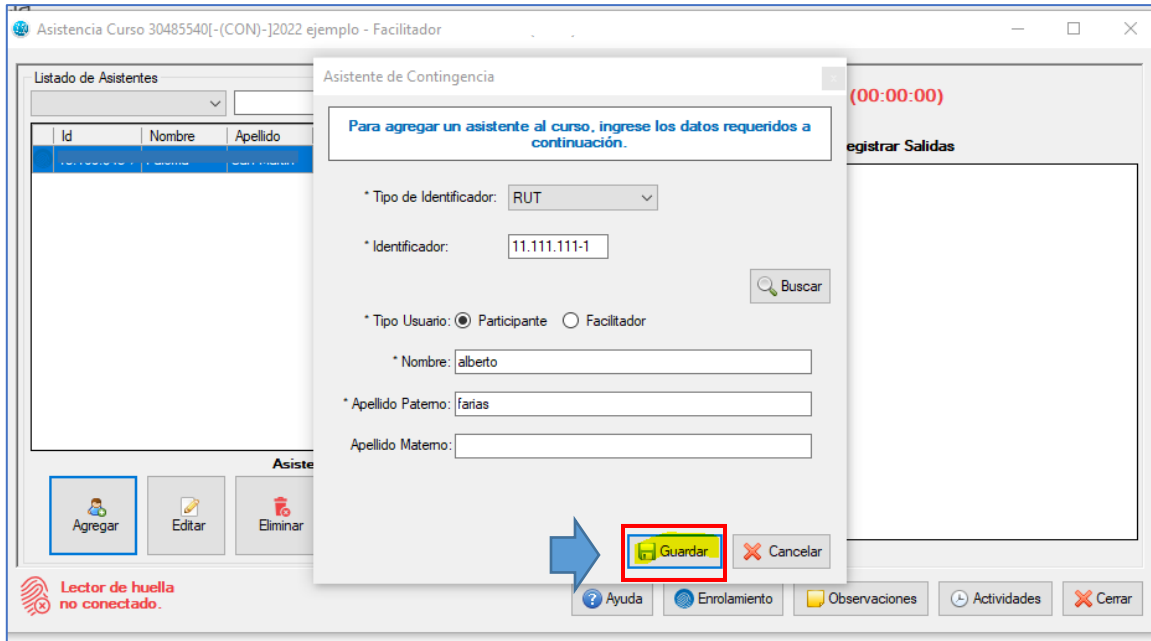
Asistencia Curso 30485540[-(CON)-]2022 ejemplo - Facilitador

Listado de Asistentes

| Id | Nombre | Apellido |
|---|---|---|
| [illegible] | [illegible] | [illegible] |

Asiste

Agregar
Editar
Eliminar

(00:00:00)

egistrar Salidas

Asistente de Contingencia

Para agregar un asistente al curso, ingrese los datos requeridos a continuación.

* Tipo de Identificador: RUT

* Identificador: 11.111.111-1

Buscar

* Tipo Usuario: Participante Facilitador

* Nombre: alberto

* Apellido Paterno: farias

Apellido Materno:

Guardar
Cancelar

Lector de huella no conectado.

Ayuda
Enrolamiento
Observaciones
Actividades
Cerrar